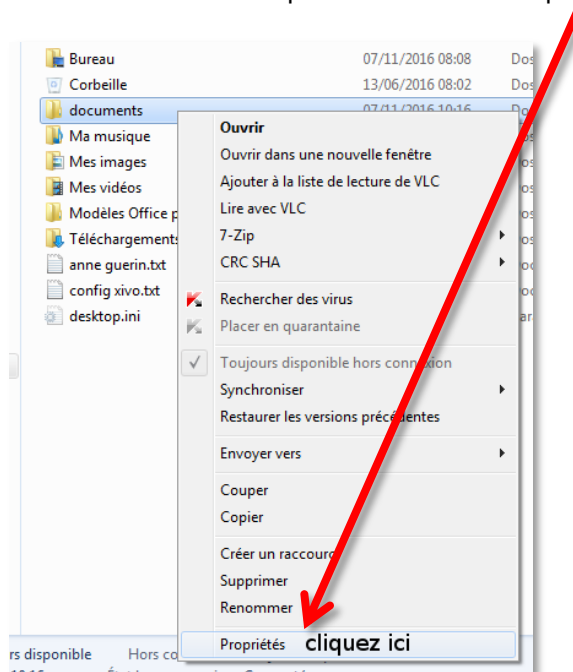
Bureau 07/11/2016 08:08 Dos
Corbeille 13/06/2016 08:02 Dos
documents 07/11/2016 10:16 Dos
Ma musique
Mes images
Mes vidéos
Modèles Office p
Téléchargements
anne guerin.txt
config xivo.txt
desktop.ini

Ouvrir
Ouvrir dans une nouvelle fenêtre
Ajouter à la liste de lecture de VLC
Lire avec VLC
7-Zip
CRC SHA
Rechercher des virus
Placer en quarantaine
Toujours disponible hors connexion
Synchroniser
Restaurer les versions précédentes
Envoyer vers
Couper
Copier
Créer un raccourci
Supprimer
Renommer
Propriétés
cliquez ici

rs disponible Hors co